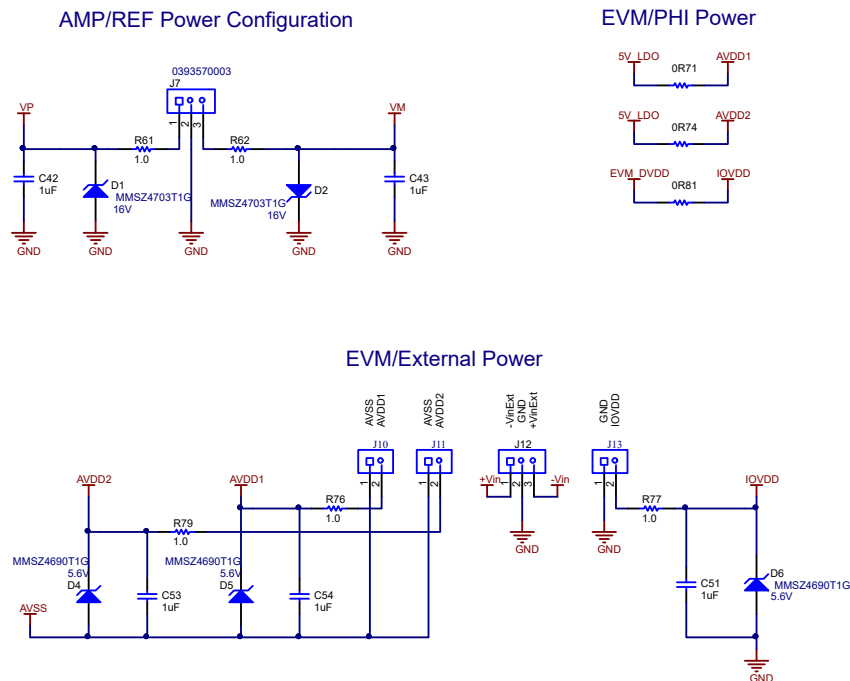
AMP/REF Power Configuration

0393570003
J7
1 2 3
VP
R61
1.0
R62
1.0
VM
C42
1uF
D1
MMSZ4703T1G
16V
D2
MMSZ4703T1G
16V
C43
1uF
GND
GND
GND
GND
GND

EVM/PHI Power

5V_LDO
AVDD1
0R71
5V_LDO
AVDD2
0R74
EVM_DVDD
IOVDD
0R81

EVM/External Power

AVSS
AVDD1
AVSS
AVDD2
-VinExt
GND
+VinExt
GND
IOVDD
J10
J11
J12
J13
1 2
1 2
1 2 3
1 2
+Vin
-Vin
AVDD2
AVDD1
R76
1.0
R79
1.0
IOVDD
R77
1.0
GND
GND
MMSZ4690T1G
5.6V
D4
MMSZ4690T1G
5.6V
D5
C53
1uF
C54
1uF
AVSS
C51
1uF
D6
MMSZ4690T1G
5.6V
GND